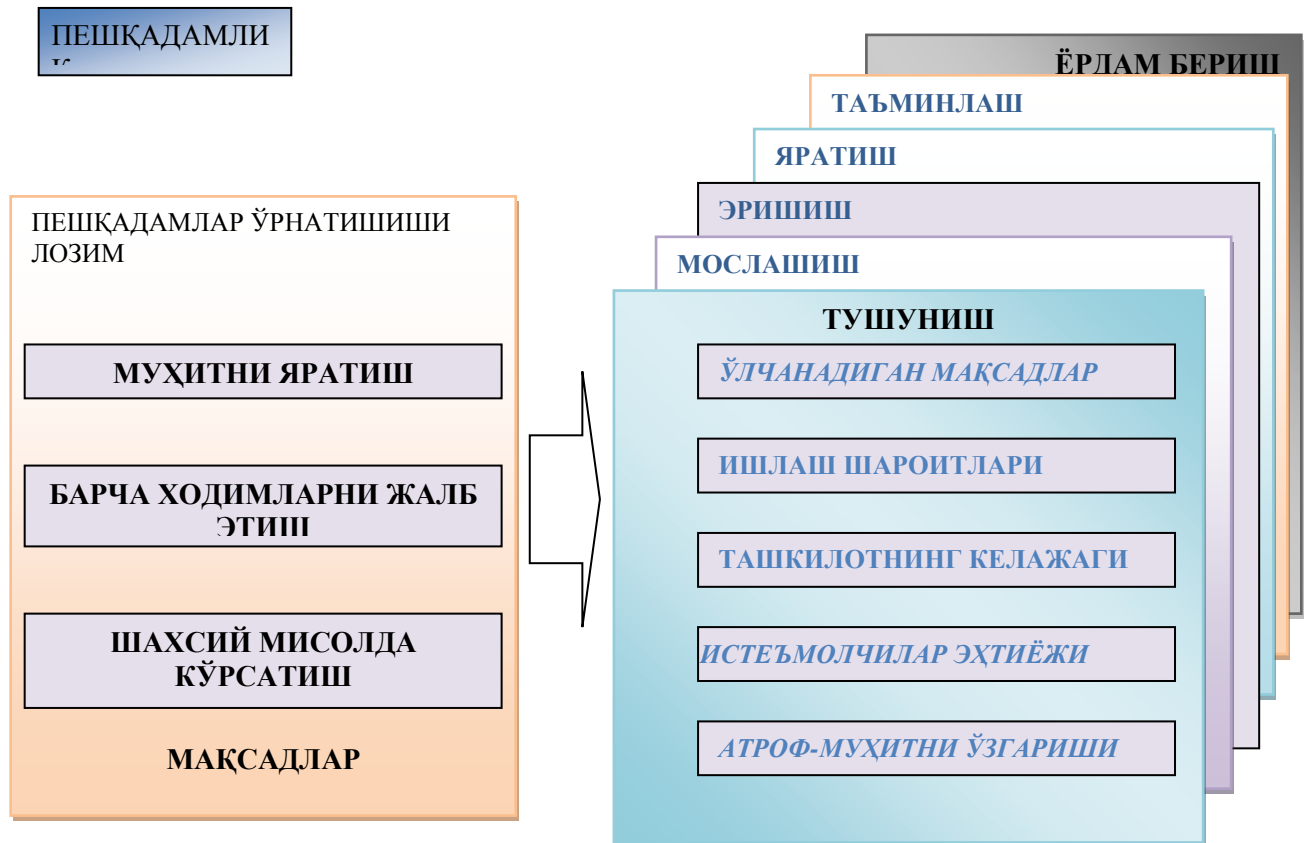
ПЕШҚАДАМЛИ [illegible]

ЁРДАМ БЕРИШ

ТАЪМИНЛАШ

ЯРАТИШ

ЭРИШИШ

МОСЛАШИШ

ПЕШҚАДАМЛАР ЎРНАТИШИШИ ЛОЗИМ

МУҲИТНИ ЯРАТИШ

БАРЧА ХОДИМЛАРНИ ЖАЛБ ЭТИШ

ШАХСИЙ МИСОЛДА КЎРСАТИШ

МАҚСАДЛАР

ТУШУНИШ

ЎЛЧАНАДИГАН МАҚСАДЛАР

ИШЛАШ ШАРОИТЛАРИ

ТАШКИЛОТНИНГ КЕЛАЖАГИ

ИСТЕЪМОЛЧИЛАР ЭҲТИЁЖИ

АТРОФ-МУҲИТНИ ЎЗГАРИШИ